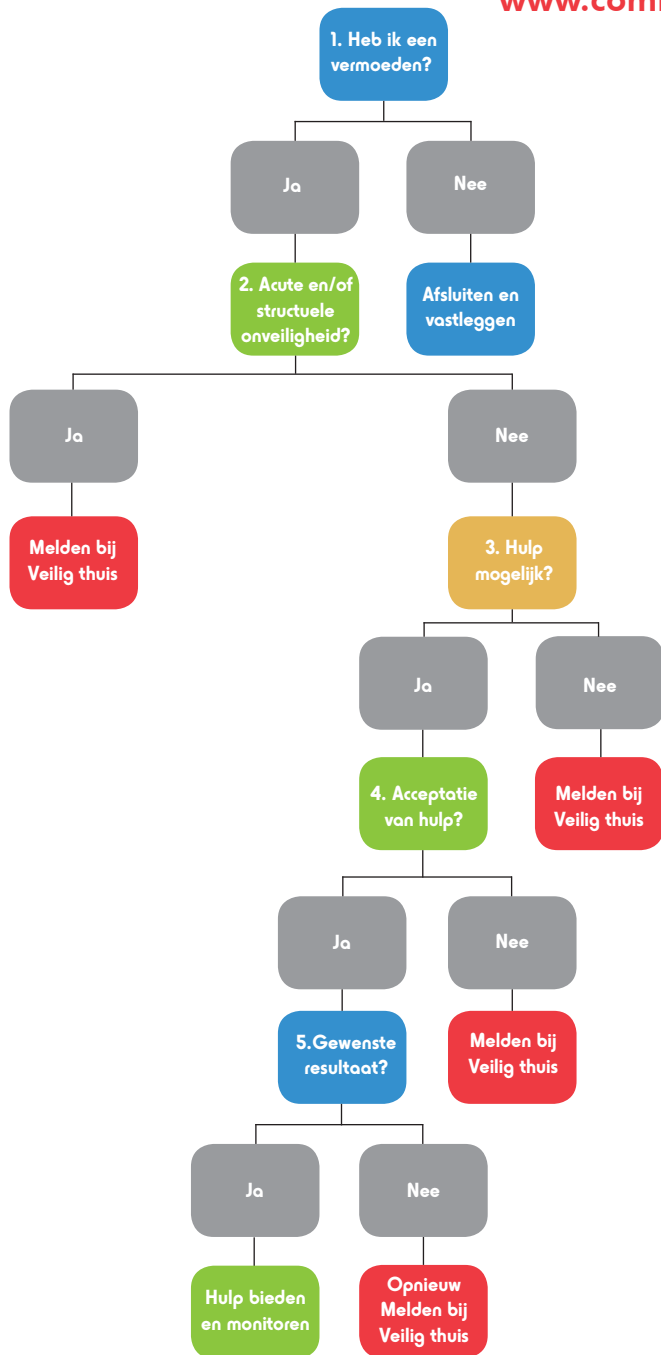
www.com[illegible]

1. Heb ik een vermoeden?

Ja

Nee

Afsluiten en vastleggen

2. Acute en/of structuele onveiligheid?

Ja

Melden bij Veilig thuis

Nee

3. Hulp mogelijk?

Ja

Nee

Melden bij Veilig thuis

4. Acceptatie van hulp?

Ja

Nee

Melden bij Veilig thuis

5.Gewenste resultaat?

Ja

Hulp bieden en monitoren

Nee

Opnieuw Melden bij Veilig thuis